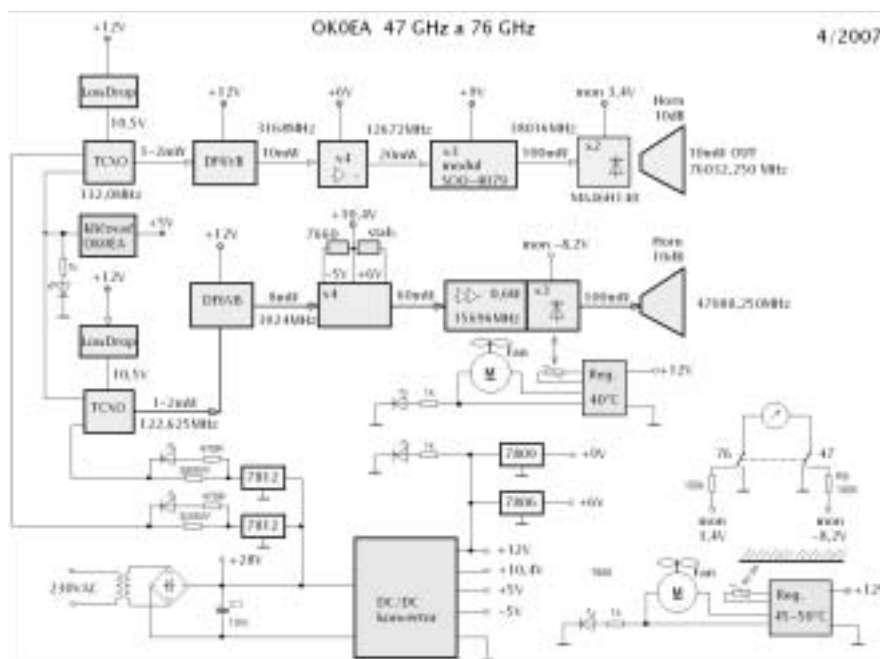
OK0EA 47 GHz a 76 GHz

4/2007

+12V
LowDrop
10,5V
TCXO
112,0MHz
1-2mW
+12V
DPA
3168MHz
10mW
+6V
x4
12672MHz
20mW
+8V
x3
modul
SOO-4079
38016MHz
100mW
mon 3,4V
x2
MA
Horn
10dB
10mW OUT
76032,250 MHz

klíčovač
OK0EA
+5V
+12V
LowDrop
10,5V
TCXO
122,625MHz
1-2mW
+12V
DPA
8mW
3924MHz
+10,4V
766b
stab.
-5V
+6V
x4
60mW
0,6W
15696MHz
mon -8,2V
x3
300mW
Horn
10dB
47088,250MHz

fan
M
Reg.
40°C
+12V
1k

7812
7812
7809
+9V
7806
+6V
76
47
mon 3,4V
mon -8,2V

240VAC
+28V
DC/DC
konvertor
+12V
+10,4V
+5V
-5V
fan
M
1k
Reg.
45-50°C
+12V